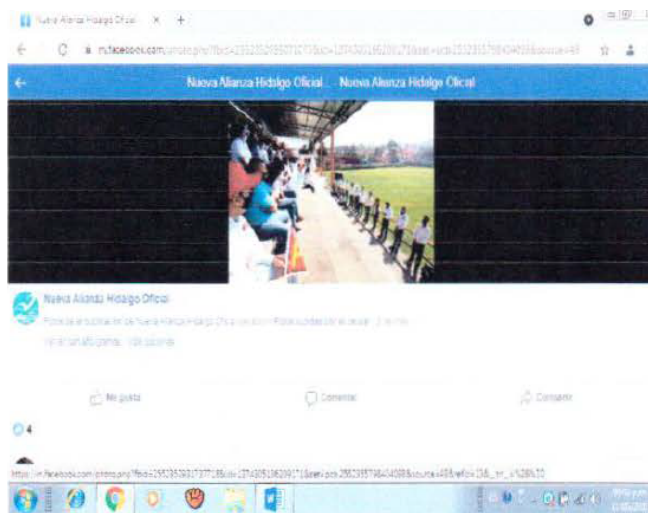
Nueva Alianza Hidalgo Oficial ×   +

m.facebook.com/photo.php?fbid=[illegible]

Nueva Alianza Hidalgo Oficial   Nueva Alianza Hidalgo Oficial

Nueva Alianza Hidalgo Oficial

Fotos de la biografía de Nueva Alianza Hidalgo Oficial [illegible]

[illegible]

Me gusta   Comentar   Compartir

4

https://m.facebook.com/photo.php?fbid=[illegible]